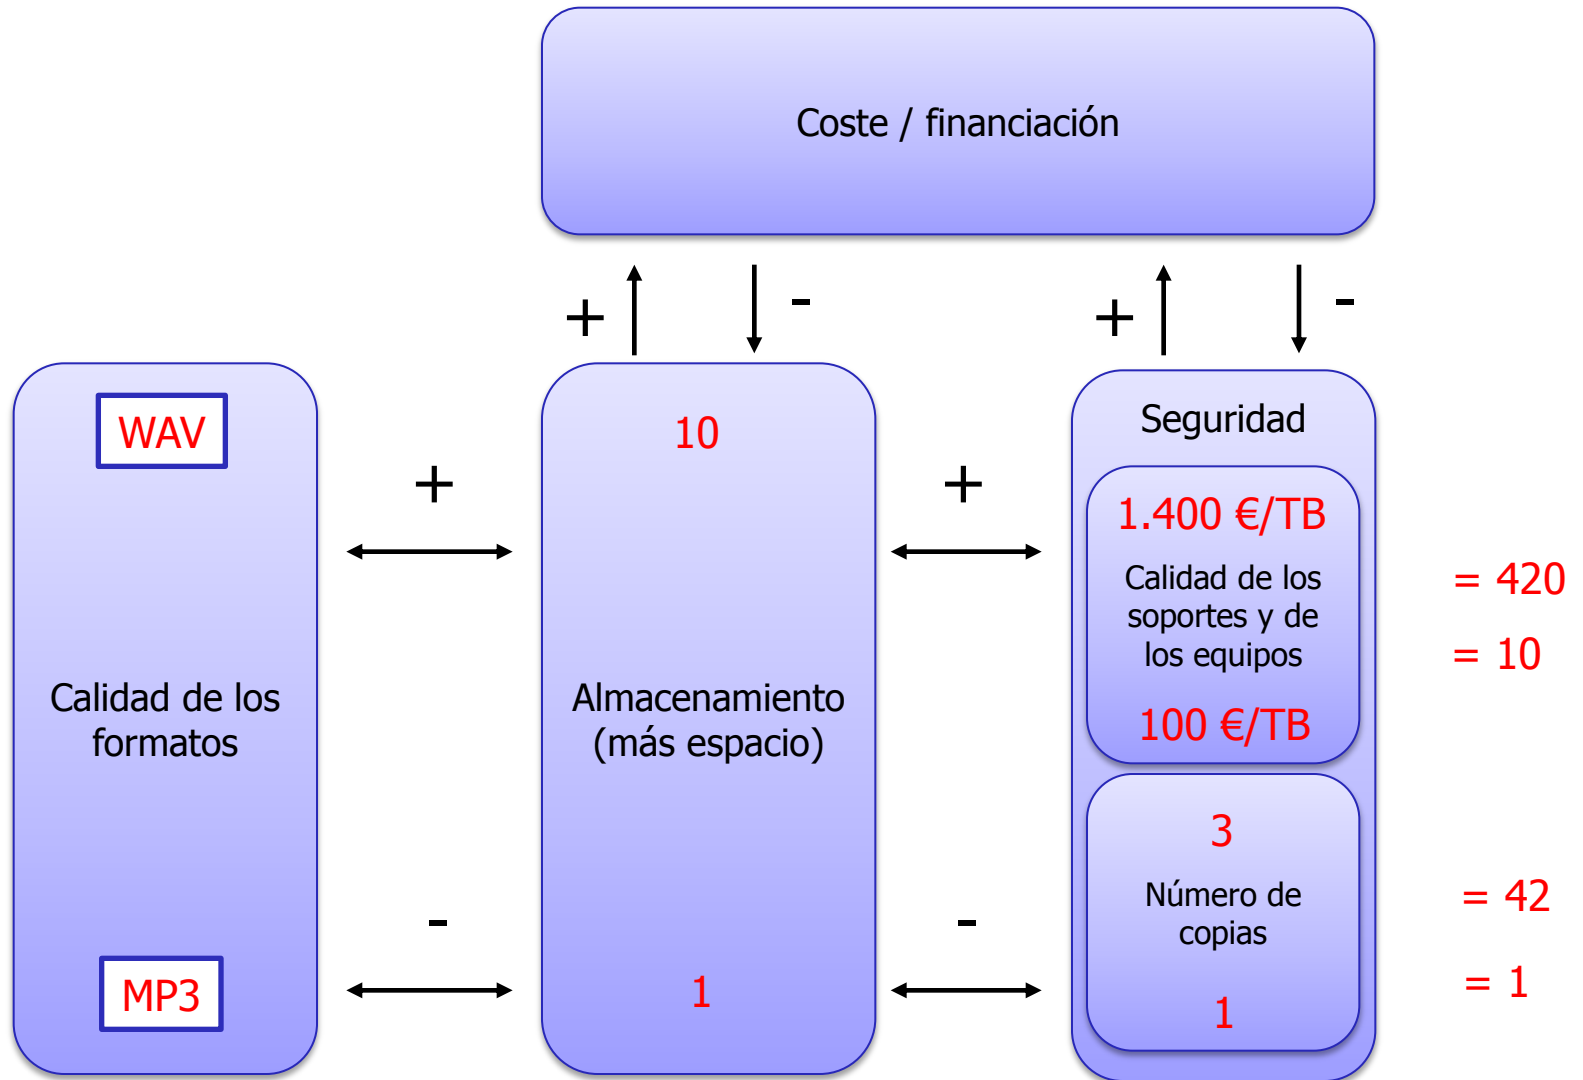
Coste / financiación

+

-

+

-

WAV

Calidad de los formatos

MP3

+

-

10

Almacenamiento (más espacio)

1

+

-

Seguridad

1.400 €/TB

Calidad de los soportes y de los equipos

100 €/TB

3

Número de copias

1

= 420

= 10

= 42

= 1